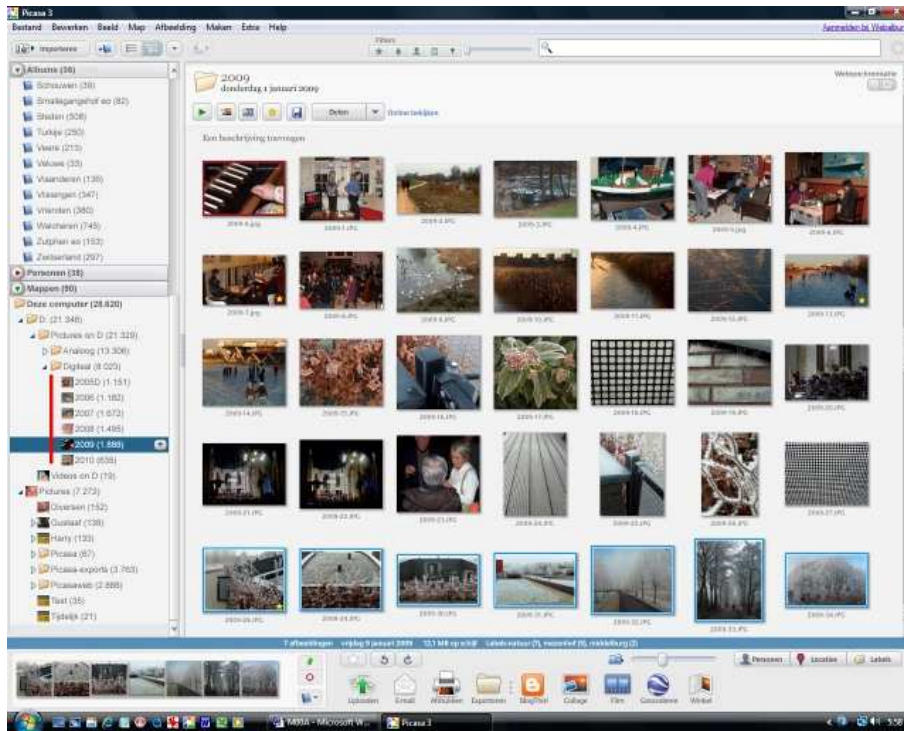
Picasa 3

Bestand Bewerken Beeld Map Afbeelding Maken Extra Help

Aanmelden bij Webalbum

Importeren

Filters

Albums (38)
Schouwen (39)
Smallegangehof eo (82)
Steden (508)
Turkije (250)
Veere (213)
Veluwe (33)
Vlaanderen (139)
Vlissingen (347)
Vrienden (380)
Walcheren (745)
Zutphen eo (153)
Zeeland (297)

Personen (38)

Mappen (50)
Deze computer (28.620)
D: (21.348)
Pictures on D (21.329)
Analoog (13.306)
Digitaal (8.023)
2005D (1.151)
2006 (1.182)
2007 (1.673)
2008 (1.495)
2009 (1.889)
2010 (635)
Videos on D (19)
Pictures (7.273)
Diversen (152)
Gustaaf (138)
Harry (133)
Picasa (67)
Picasa-exports (3.763)
Picasaweb (2.886)
Test (35)
Tijdelijk (21)

2009
donderdag 1 januari 2009

Webssynchronisatie

Delen

Online bekijken

Een beschrijving toevoegen

2009-0.jpg
2009-1.JPG
2009-4.JPG
2009-3.JPG
2009-2.JPG
2009-5.jpg
2009-6.JPG
2009-7.jpg
2009-8.JPG
2009-9.JPG
2009-10.JPG
2009-11.JPG
2009-12.JPG
2009-13.JPG
2009-14.JPG
2009-15.JPG
2009-16.JPG
2009-17.JPG
2009-18.JPG
2009-19.JPG
2009-20.JPG
2009-21.JPG
2009-22.JPG
2009-23.JPG
2009-24.JPG
2009-25.JPG
2009-26.JPG
2009-27.JPG
2009-28.JPG
2009-29.JPG
2009-30.JPG
2009-31.JPG
2009-32.JPG
2009-33.JPG
2009-34.JPG

7 afbeeldingen vrijdag 9 januari 2009 12,1 MB op schijf Labels natuur (7), nazomer (9), middelburg (2)

Personen Locaties Labels

Uploaden E-mail Afdrukken Exporteren BlogThis! Collage Film Geotaggen Winkel

MBA - Microsoft W... Picasa 3

5:58